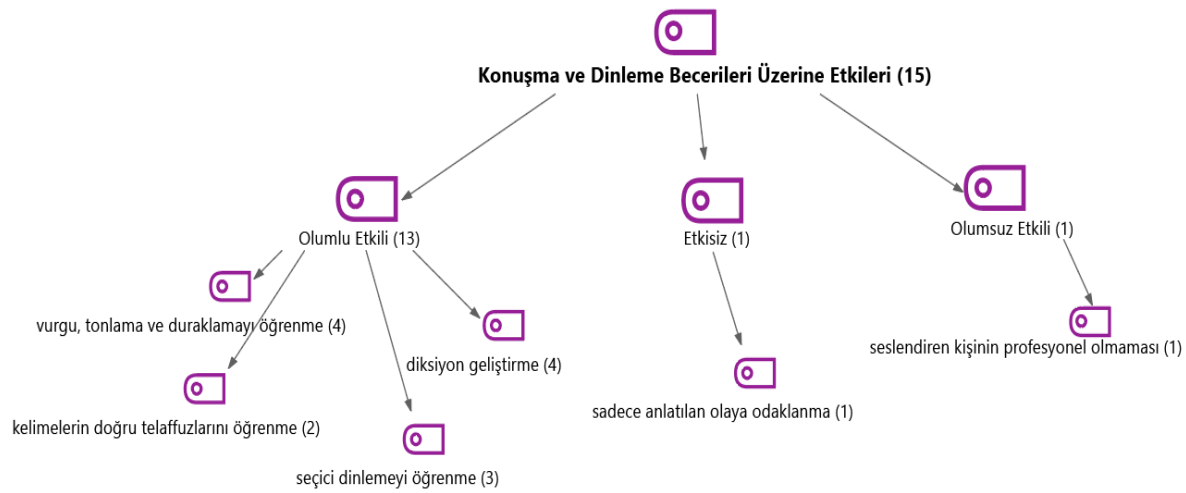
Konuşma ve Dinleme Becerileri Üzerine Etkileri (15)

Olumlu Etkili (13)

Etkisiz (1)

Olumsuz Etkili (1)

vurgu, tonlama ve duraklamayı öğrenme (4)

diksiyon geliştirme (4)

kelimelerin doğru telaffuzlarını öğrenme (2)

seçici dinlemeyi öğrenme (3)

sadece anlatılan olaya odaklanma (1)

seslendiren kişinin profesyonel olmaması (1)